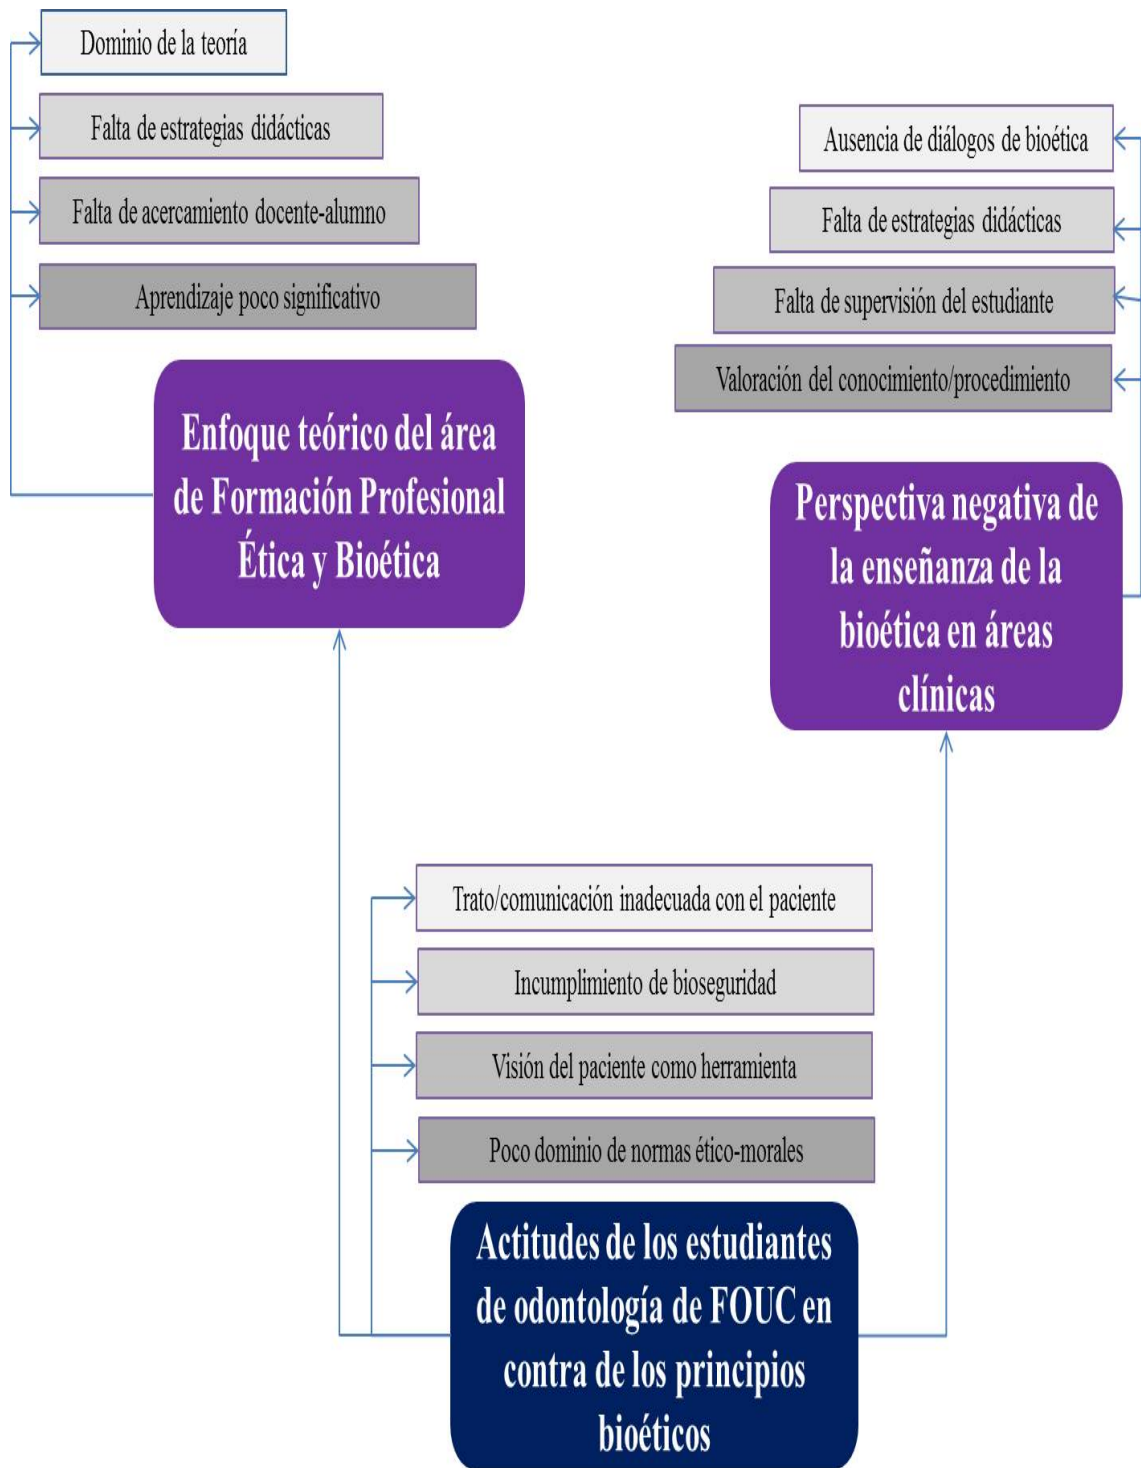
Dominio de la teoría

Falta de estrategias didácticas

Falta de acercamiento docente-alumno

Aprendizaje poco significativo

Enfoque teórico del área de Formación Profesional Ética y Bioética

Ausencia de diálogos de bioética

Falta de estrategias didácticas

Falta de supervisión del estudiante

Valoración del conocimiento/procedimiento

Perspectiva negativa de la enseñanza de la bioética en áreas clínicas

Trato/comunicación inadecuada con el paciente

Incumplimiento de bioseguridad

Visión del paciente como herramienta

Poco dominio de normas ético-morales

Actitudes de los estudiantes de odontología de FOUC en contra de los principios bioéticos